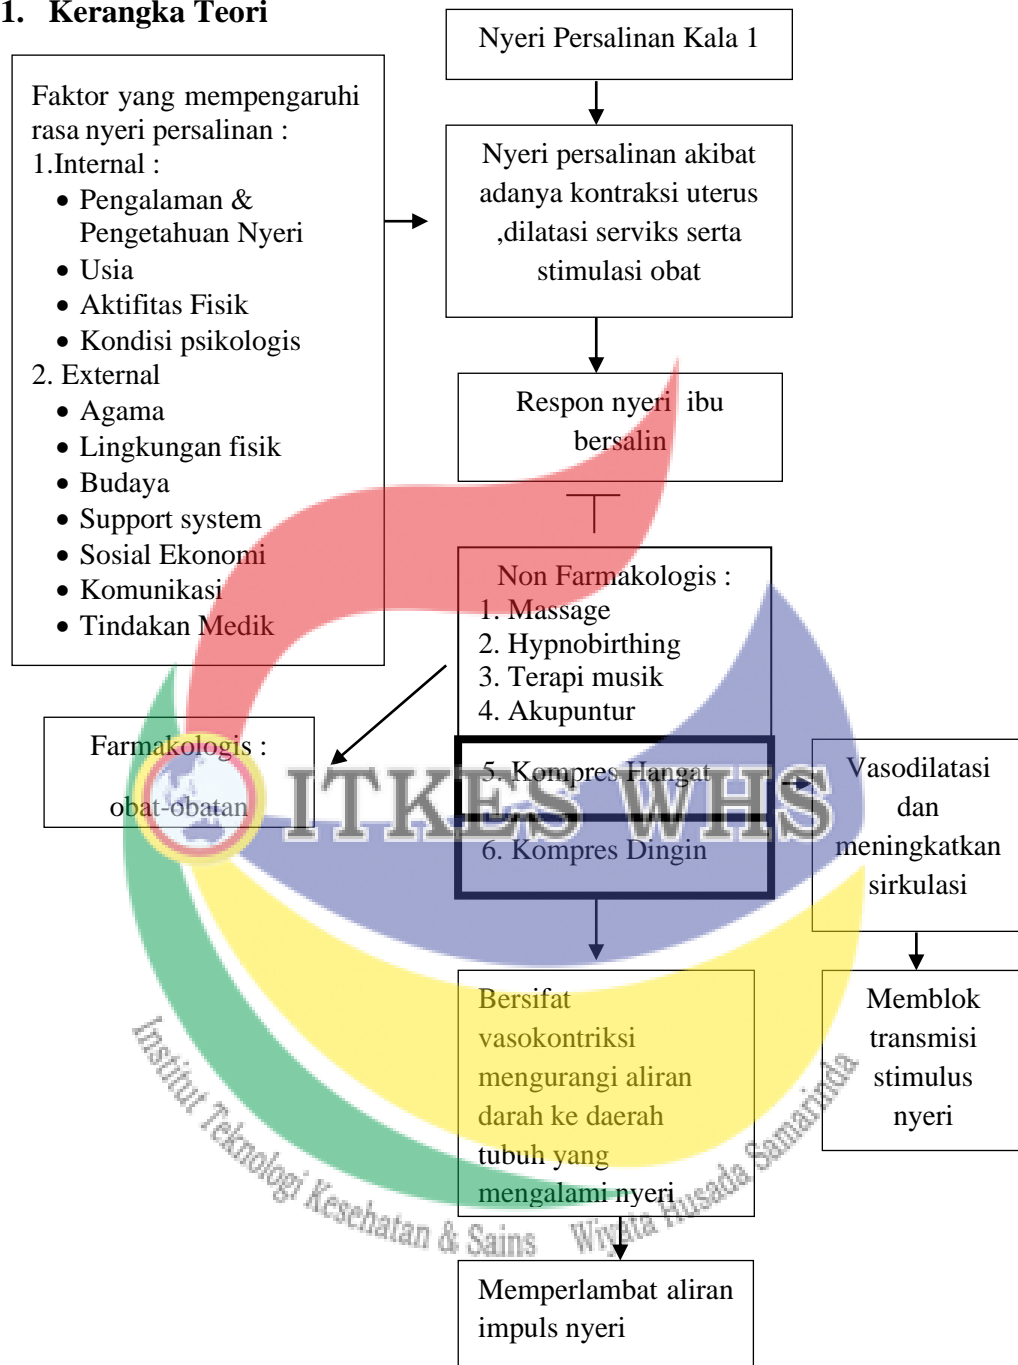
1. Kerangka Teori

Faktor yang mempengaruhi rasa nyeri persalinan :
1.Internal :
- Pengalaman & Pengetahuan Nyeri
- Usia
- Aktifitas Fisik
- Kondisi psikologis
2. External
- Agama
- Lingkungan fisik
- Budaya
- Support system
- Sosial Ekonomi
- Komunikasi
- Tindakan Medik

Nyeri Persalinan Kala 1

Nyeri persalinan akibat adanya kontraksi uterus ,dilatasi serviks serta stimulasi obat

Respon nyeri ibu bersalin

Non Farmakologis :
1. Massage
2. Hypnobirthing
3. Terapi musik
4. Akupuntur
5. Kompres Hangat
6. Kompres Dingin

Farmakologis :
obat-obatan

Vasodilatasi dan meningkatkan sirkulasi

Memblok transmisi stimulus nyeri

Bersifat vasokontriksi mengurangi aliran darah ke daerah tubuh yang mengalami nyeri

Memperlambat aliran impuls nyeri

ITKES WHS
Institut Teknologi Kesehatan & Sains Wiyata Husada Samarinda